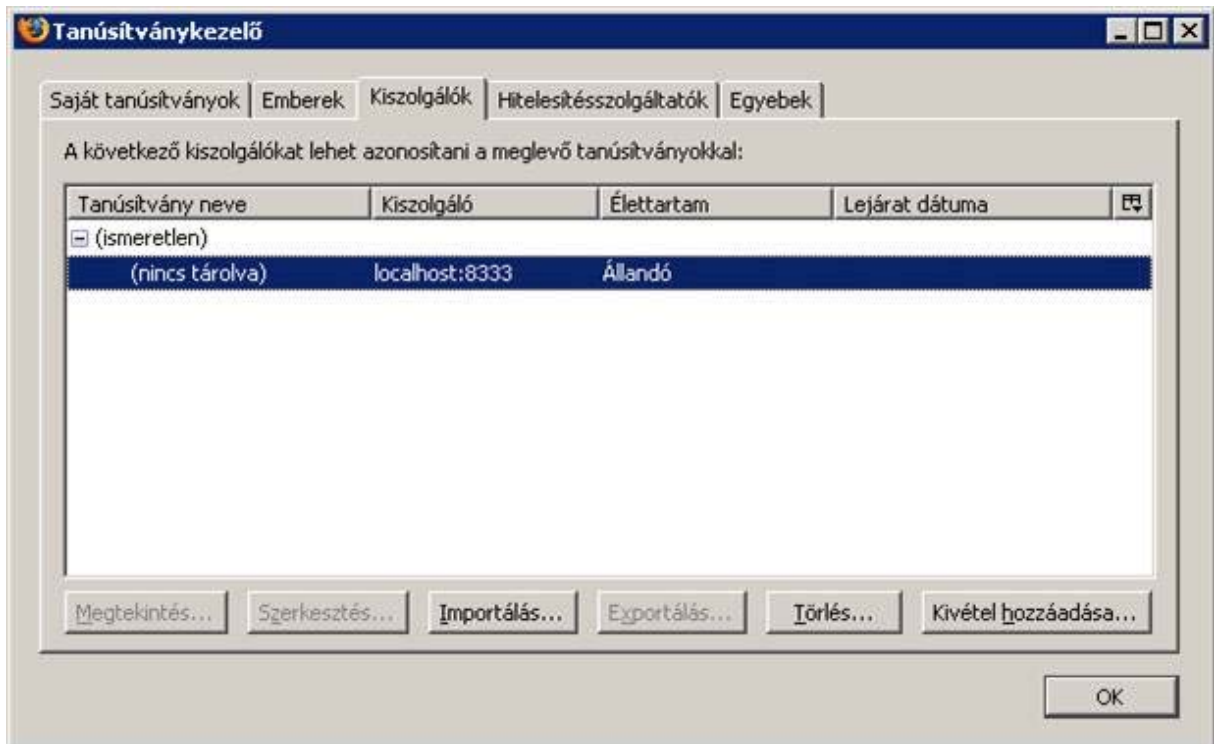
Tanúsítványkezelő

Saját tanúsítványok | Emberek | Kiszolgálók | Hitelesítésszolgáltatók | Egyebek

A következő kiszolgálókat lehet azonosítani a meglevő tanúsítványokkal:

| Tanúsítvány neve | Kiszolgáló | Élettartam | Lejárat dátuma |
|---|---|---|---|
| (ismeretlen) | | | |
| (nincs tárolva) | localhost:8333 | Állandó | |

Megtekintés... Szerkesztés... Importálás... Exportálás... Törlés... Kivétel hozzáadása...

OK